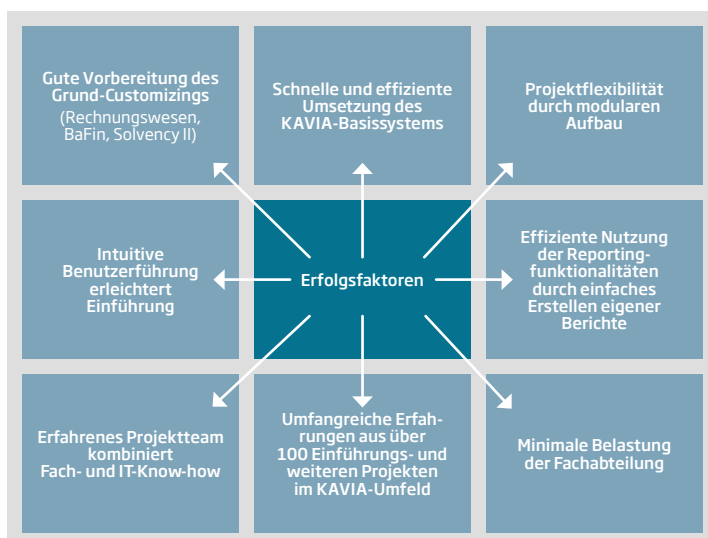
Gute Vorbereitung des Grund-Customizings
(Rechnungswesen, BaFin, Solvency II)

Schnelle und effiziente Umsetzung des KAVIA-Basissystems

Projektflexibilität durch modularen Aufbau

Intuitive Benutzerführung erleichtert Einführung

Erfolgsfaktoren

Effiziente Nutzung der Reportingfunktionalitäten durch einfaches Erstellen eigener Berichte

Erfahrenes Projektteam kombiniert Fach- und IT-Know-how

Umfangreiche Erfahrungen aus über 100 Einführungs- und weiteren Projekten im KAVIA-Umfeld

Minimale Belastung der Fachabteilung